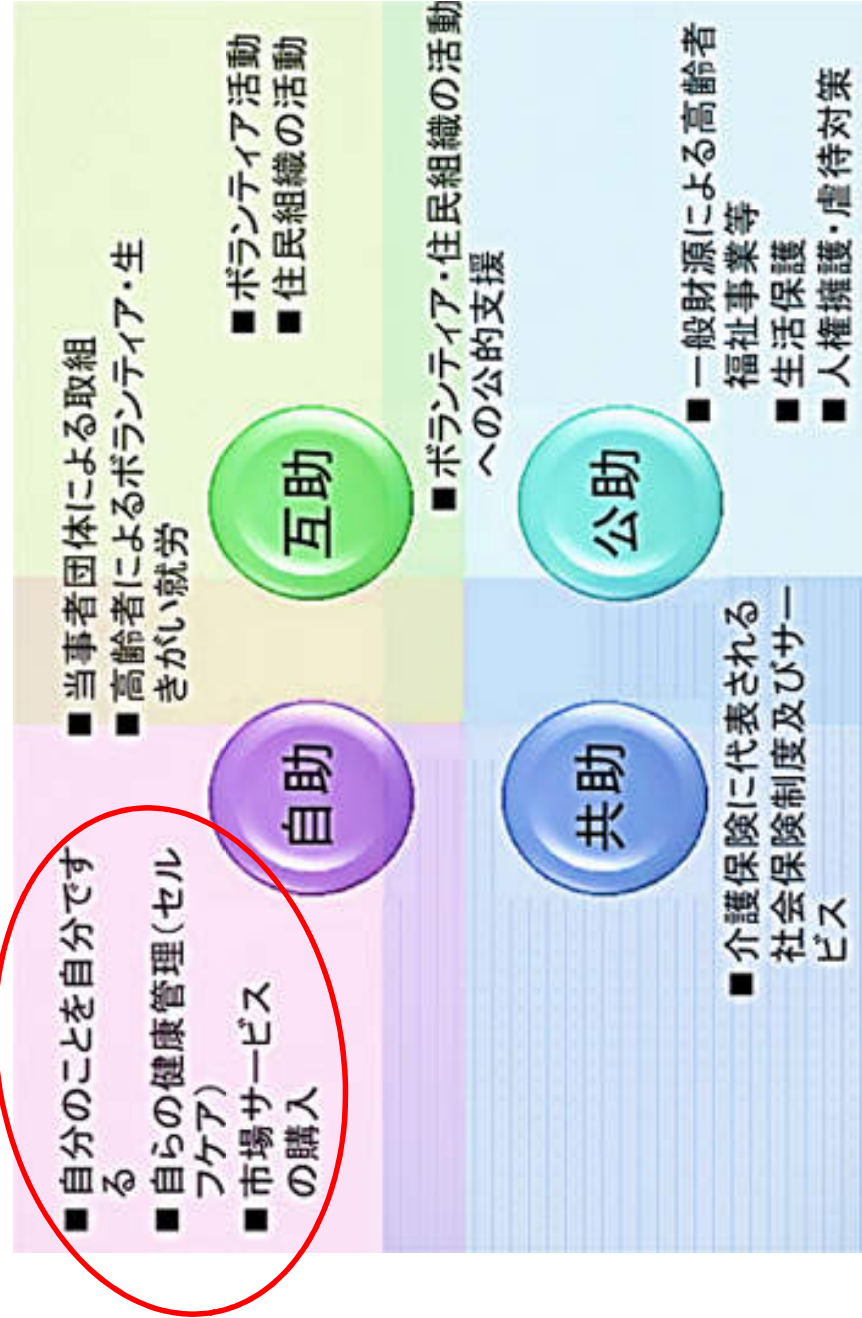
自助
■自分のことを自分でする
■自らの健康管理(セルフケア)
■市場サービスの購入

互助
■当事者団体による取組
■高齢者によるボランティア・生きがい就労
■ボランティア活動
■住民組織の活動
■ボランティア・住民組織の活動への公的支援

共助
■介護保険に代表される社会保険制度及びサービス

公助
■一般財源による高齢者福祉事業等
■生活保護
■人権擁護・虐待対策